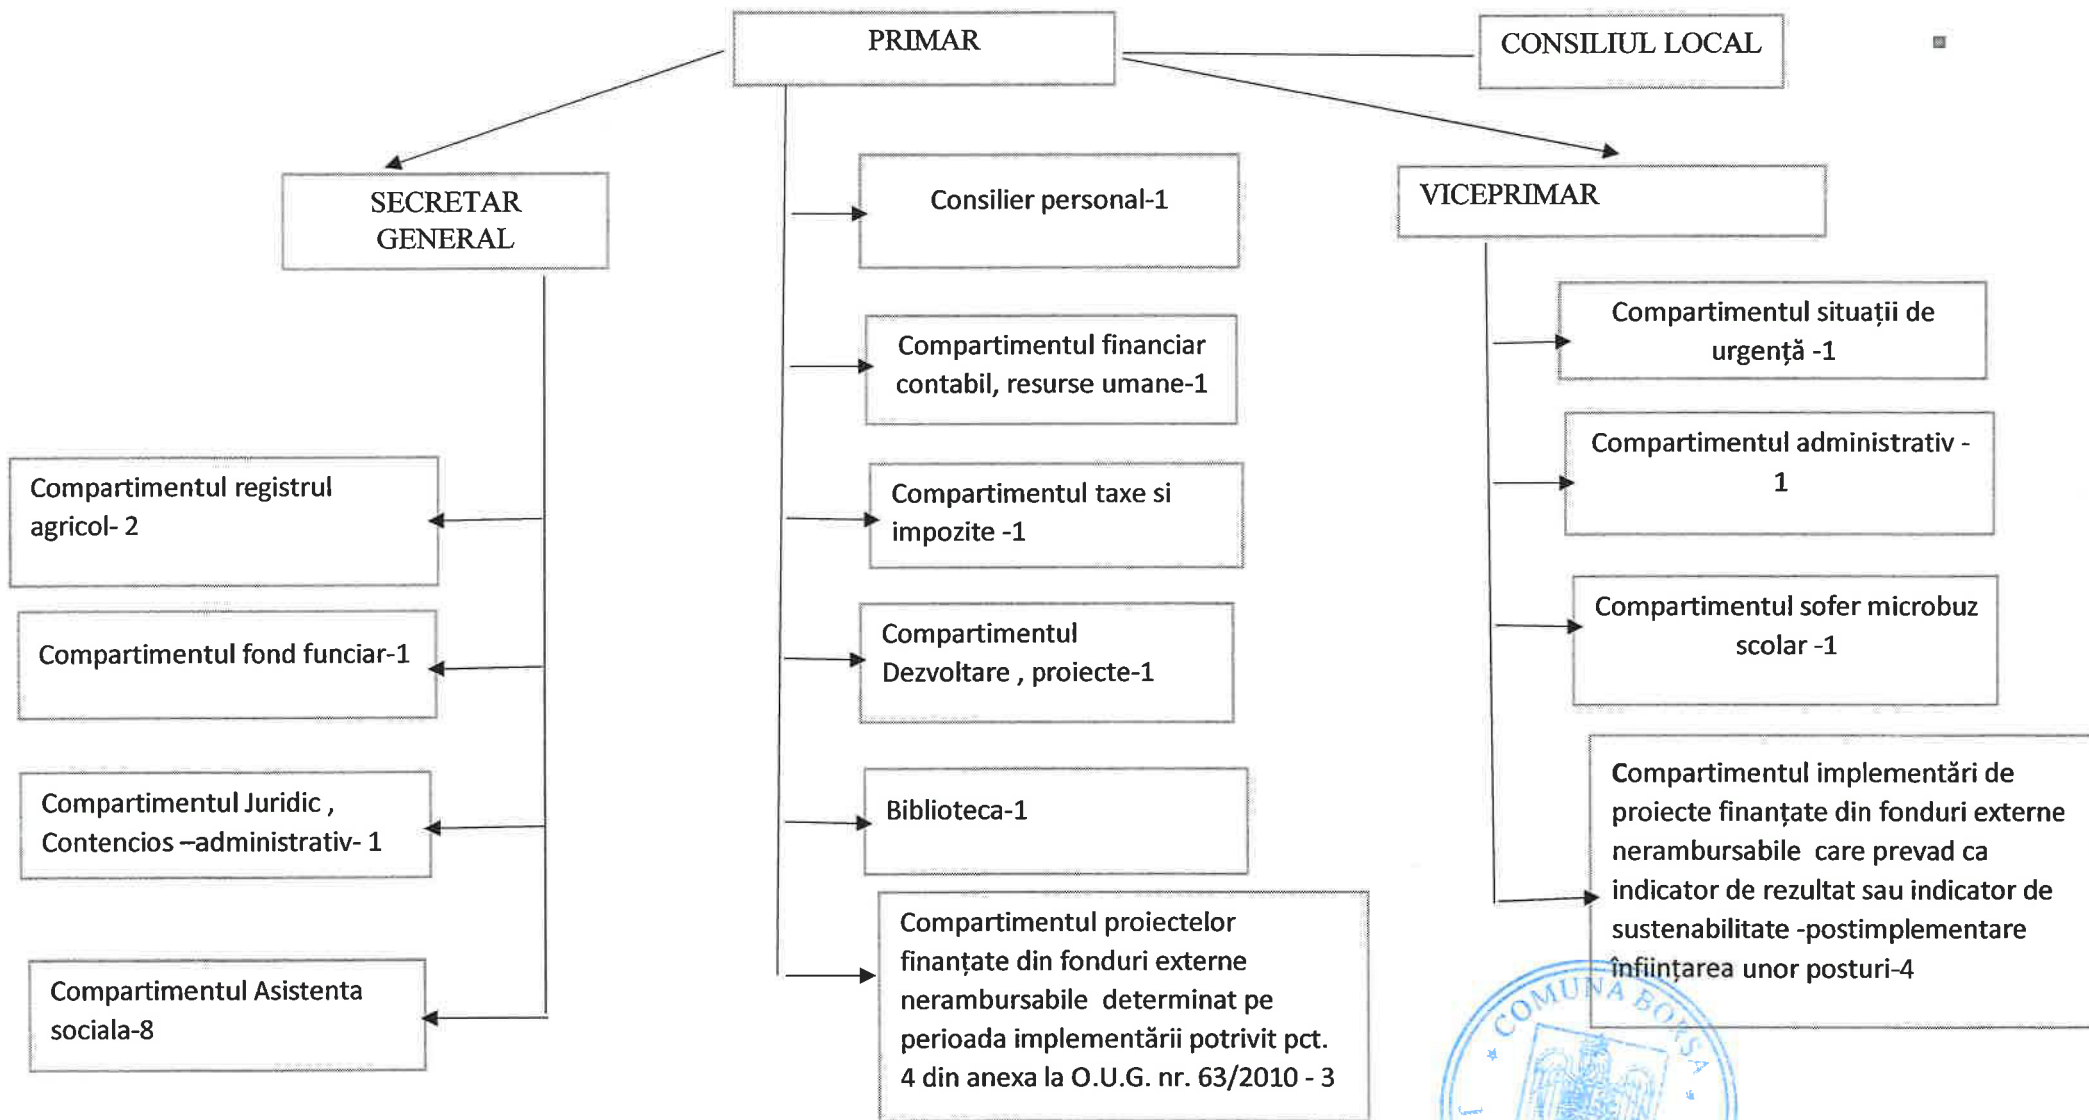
PRIMAR

CONSILIUL LOCAL

SECRETAR GENERAL

Consilier personal-1

VICEPRIMAR

Compartimentul situații de urgență -1

Compartimentul financiar contabil, resurse umane-1

Compartimentul administrativ - 1

Compartimentul registrul agricol- 2

Compartimentul taxe si impozite -1

Compartimentul sofer microbuz scolar -1

Compartimentul fond funciar-1

Compartimentul Dezvoltare , proiecte-1

Compartimentul implementări de proiecte finanțate din fonduri externe nerambursabile care prevad ca indicator de rezultat sau indicator de sustenabilitate -postimplementare înființarea unor posturi-4

Compartimentul Juridic , Contencios –administrativ- 1

Biblioteca-1

Compartimentul Asistenta sociala-8

Compartimentul proiectelor finanțate din fonduri externe nerambursabile determinat pe perioada implementării potrivit pct. 4 din anexa la O.U.G. nr. 63/2010 - 3

COMUNA BORSA